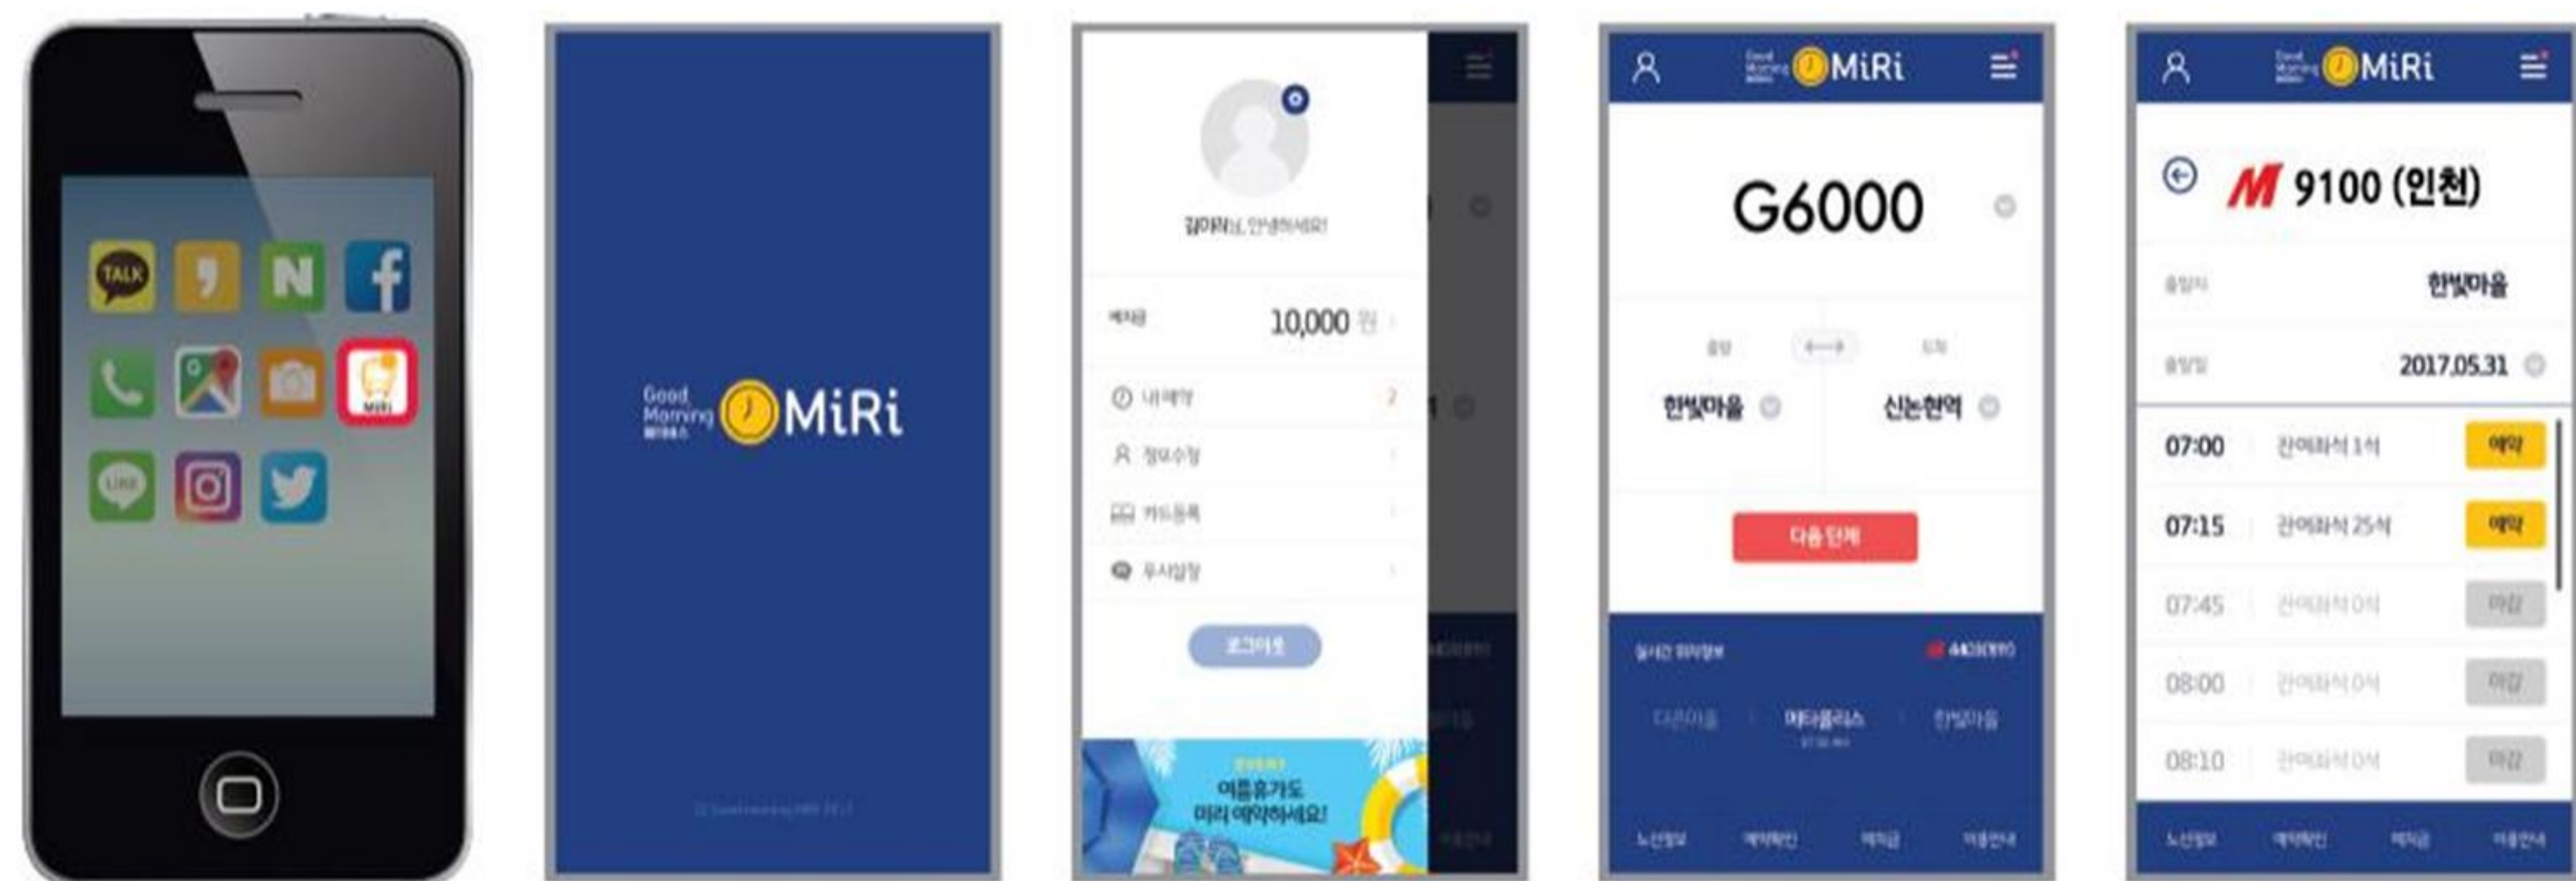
TALK
N
MiRi

Good Morning
MiRi

김미리님, 안녕하세요!
예치금 10,000 원
내예약 2
정보수정
카드등록
무사말장
로그아웃
여름휴가도 미리 예약하세요!

MiRi
G6000
출발 도착
한빛마을 신논현역
다음 단계
실시간 위치정보
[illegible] 메타폴리스 한빛마을
노선정보 예약확인 예치금 이용안내

MiRi
M 9100 (인천)
출발지 한빛마을
출발일 2017.05.31
07:00 잔여좌석 1석 예약
07:15 잔여좌석 25석 예약
07:45 잔여좌석 0석 마감
08:00 잔여좌석 0석 마감
08:10 잔여좌석 0석 마감
노선정보 예약확인 예치금 이용안내